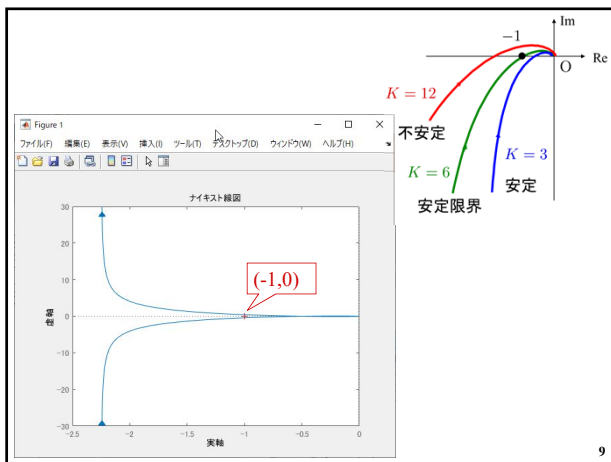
Im
−1
Re
O
$K = 12$
不安定
$K = 3$
$K = 6$
安定
安定限界

Figure 1
ファイル(F) 編集(E) 表示(V) 挿入(I) ツール(T) デスクトップ(D) ウィンドウ(W) ヘルプ(H)

ナイキスト線図
(-1,0)
虚軸
実軸
30
20
10
0
-10
-20
-30
-2.5
-2
-1.5
-1
-0.5
0

9